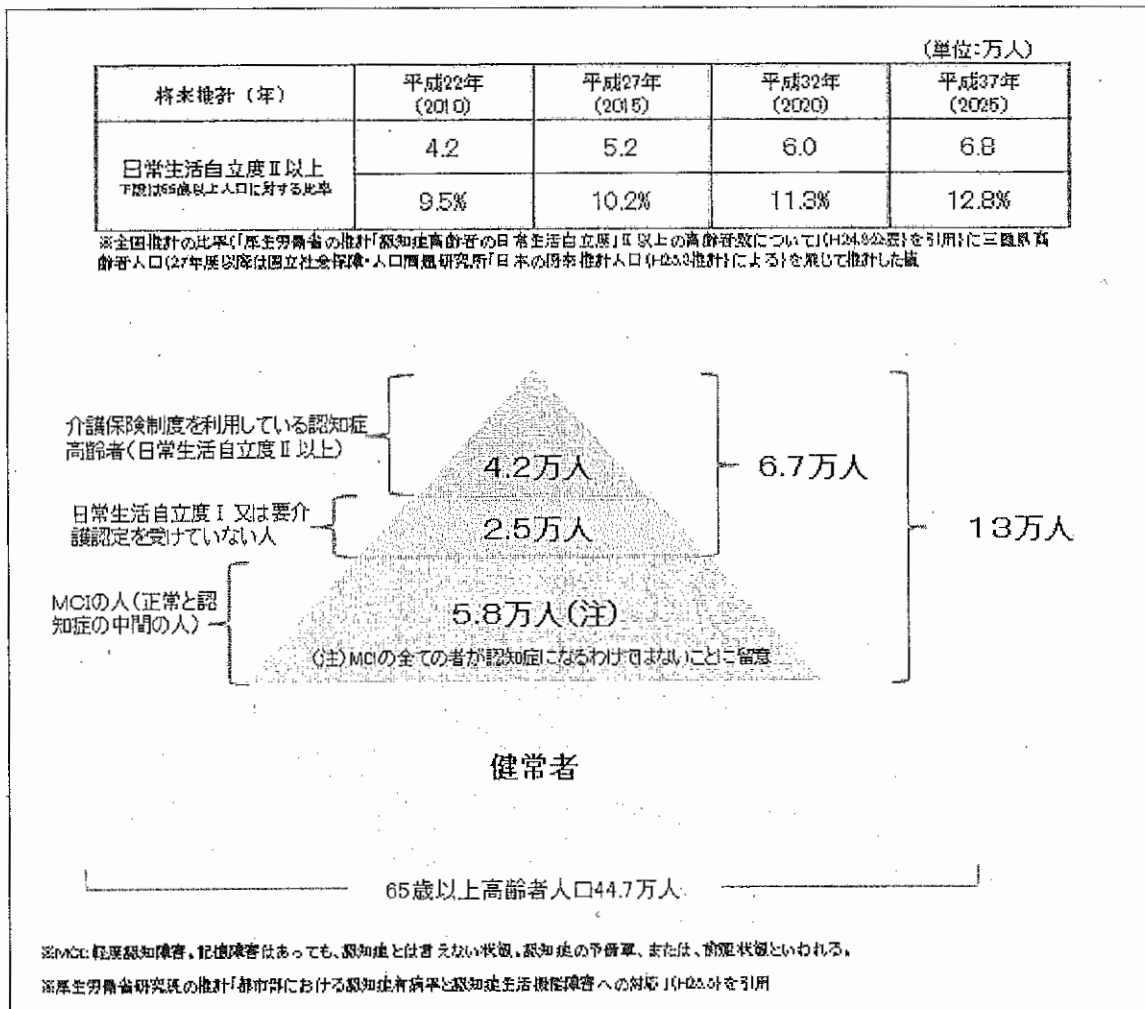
(単位:万人)

| 将来推計(年) | 平成22年 (2010) | 平成27年 (2015) | 平成32年 (2020) | 平成37年 (2025) |
|---|---|---|---|---|
| 日常生活自立度Ⅱ以上 | 4.2 | 5.2 | 6.0 | 6.8 |
| 下段は65歳以上人口に対する比率 | 9.5% | 10.2% | 11.3% | 12.8% |

※全国推計の比率(「厚生労働省の推計「認知症高齢者の日常生活自立度」Ⅱ以上の高齢者数について」(H24.8公表)を引用)に三重県高齢者人口(27年度以降は国立社会保障・人口問題研究所「日本の将来推計人口(H25.3推計)」による)を乗じて推計した値

介護保険制度を利用している認知症高齢者(日常生活自立度Ⅱ以上)

4.2万人

日常生活自立度Ⅰ又は要介護認定を受けていない人

2.5万人

6.7万人

13万人

MCIの人(正常と認知症の中間の人)

5.8万人(注)

(注)MCIの全ての者が認知症になるわけではないことに留意

健常者

65歳以上高齢者人口44.7万人

※MCI:軽度認知障害。記憶障害はあっても、認知症とは言えない状態。認知症の予備軍、または、前駆状態といわれる。

※厚生労働省研究班の推計「都市部における認知症有病率と認知症生活機能障害への対応」(H25.5)を引用